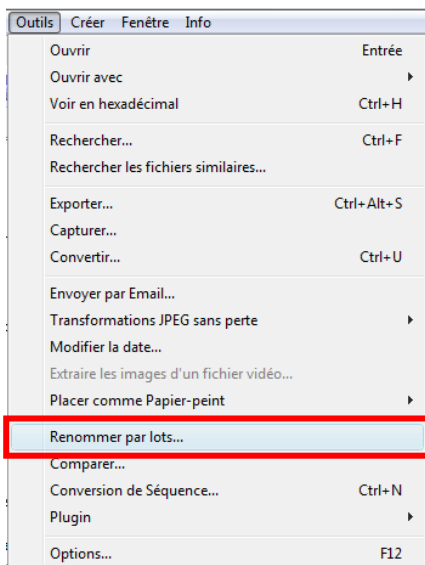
Outils Créer Fenêtre Info

Ouvrir Entrée
Ouvrir avec
Voir en hexadécimal Ctrl+H

Rechercher... Ctrl+F
Rechercher les fichiers similaires...

Exporter... Ctrl+Alt+S
Capturer...
Convertir... Ctrl+U

Envoyer par Email...
Transformations JPEG sans perte
Modifier la date...
Extraire les images d'un fichier vidéo...
Placer comme Papier-peint

Renommer par lots...
Comparer...
Conversion de Séquence... Ctrl+N
Plugin

Options... F12